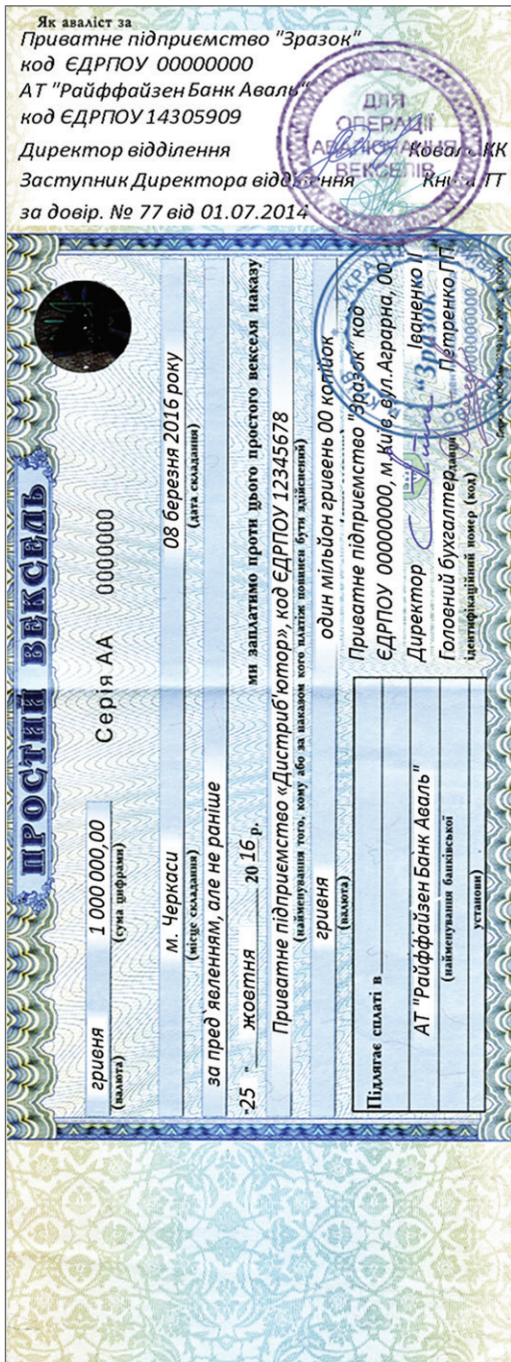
Як аваліст за
Приватне підприємство "Зразок"
код ЄДРПОУ 00000000
АТ "Райффайзен Банк Аваль"
код ЄДРПОУ 14305909
Директор відділення Ковал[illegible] КК
Заступник Директора відділення Кн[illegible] ТТ
за довір. № 77 від 01.07.2014

ДЛЯ ОПЕРАЦІЇ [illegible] ВЕКСЕЛІВ

ПРОСТИЙ ВЕКСЕЛЬ

Серія АА 0000000

гривня (валюта) 1 000 000,00 (сума цифрами)

м. Черкаси (місце складання) 08 березня 2016 року (дата складання)

за пред'явленням, але не раніше

-25- жовтня 20 16 р. ми заплатимо проти цього простого векселя наказу

Приватне підприємство «Дистриб'ютор», код ЄДРПОУ 12345678
(найменування того, кому або за наказом кого платіж повинен бути здійснений)

гривня (валюта) один мільйон гривень 00 копійок

Підлягає сплаті в
АТ "Райффайзен Банк Аваль"
(найменування банківської установи)

Приватне підприємство "Зразок" код ЄДРПОУ 00000000, м. Київ, вул. Аграрна, 00
Директор Іваненко І
Головний бухгалтер Петренко ПП
(найменування векселедавця, ідентифікаційний номер (код))

"Зразок"